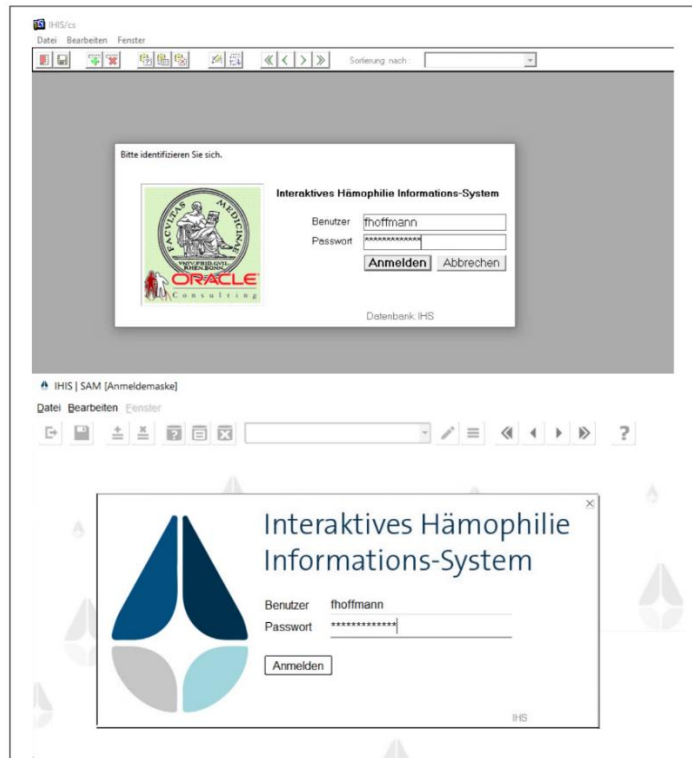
IHIS/cs
Datei Bearbeiten Fenster

Sortierung nach:

Bitte identifizieren Sie sich.

FACULTAS MEDICINA
UNIV. FRID. GUIL. RHEN. BONN.
ORACLE
Consulting

Interaktives Hämophilie Informations-System

Benutzer fhoffmann
Passwort *************

Anmelden Abbrechen

Datenbank: IHS

IHIS | SAM [Anmeldemaske]
Datei Bearbeiten Fenster

?

Interaktives Hämophilie Informations-System

Benutzer fhoffmann
Passwort *************

Anmelden

IHS